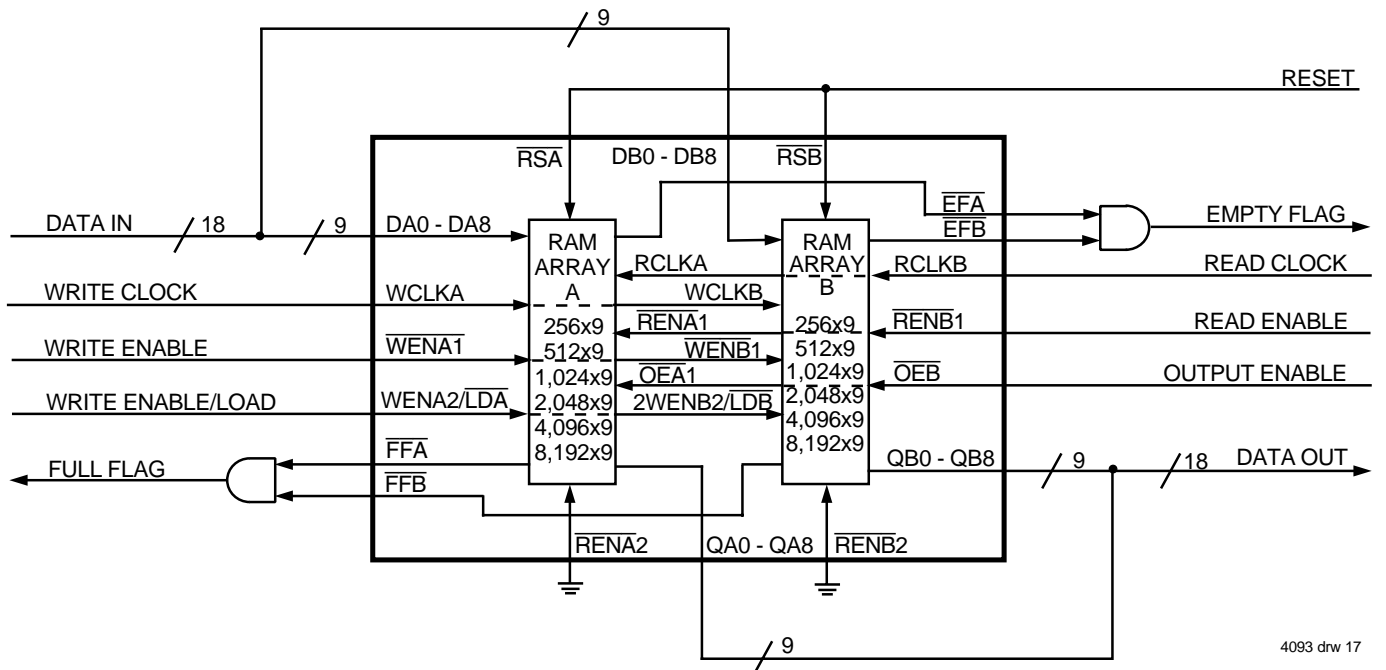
9

RESET

$\overline{RSA}$ DB0 - DB8 $\overline{RSB}$

$\overline{EFA}$

$\overline{EFB}$

EMPTY FLAG

DATA IN 18 9 DA0 - DA8

RAM ARRAY A

RAM ARRAY B

RCLKA RCLKB READ CLOCK

WRITE CLOCK WCLKA WCLKB

$\overline{RENA1}$ $\overline{RENB1}$ READ ENABLE

WRITE ENABLE $\overline{WENA1}$ $\overline{WENB1}$ OUTPUT ENABLE

$\overline{OEA1}$ $\overline{OEB}$

WRITE ENABLE/LOAD WENA2/$\overline{LDA}$ 2WENB2/$\overline{LDB}$

256x9
512x9
1,024x9
2,048x9
4,096x9
8,192x9

256x9
512x9
1,024x9
2,048x9
4,096x9
8,192x9

$\overline{FFA}$

FULL FLAG

$\overline{FFB}$

QB0 - QB8 9 18 DATA OUT

$\overline{RENA2}$ QA0 - QA8 $\overline{RENB2}$

9

4093 drw 17